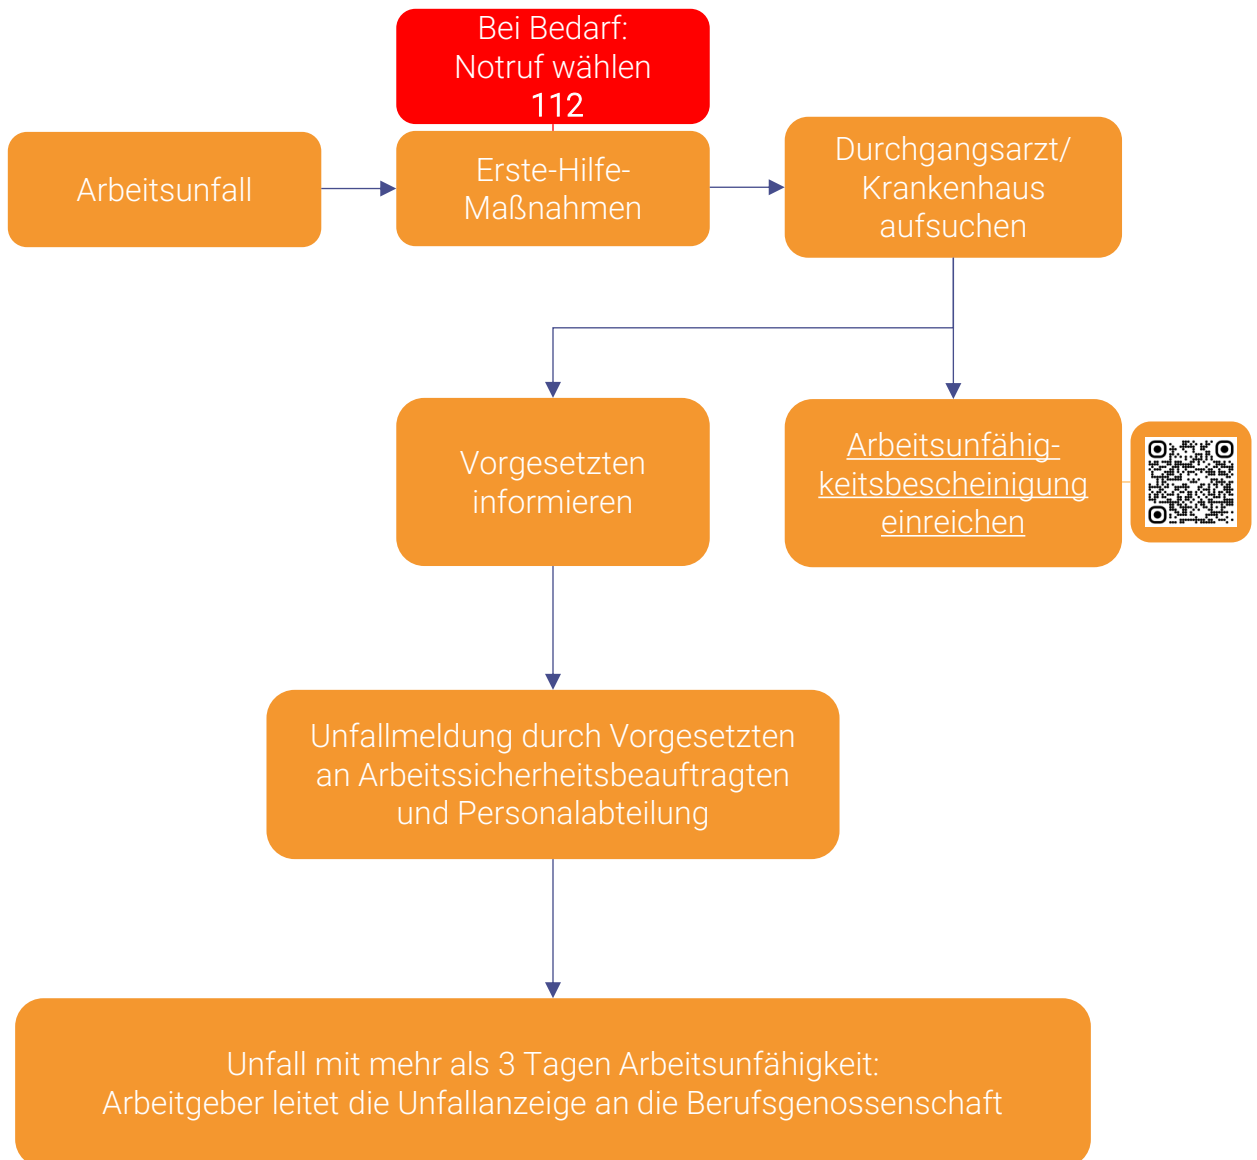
Bei Bedarf:
Notruf wählen
112

Arbeitsunfall

Erste-Hilfe-Maßnahmen

Durchgangsarzt/
Krankenhaus
aufsuchen

Vorgesetzten informieren

Arbeitsunfähigkeitsbescheinigung einreichen

Unfallmeldung durch Vorgesetzten an Arbeitssicherheitsbeauftragten und Personalabteilung

Unfall mit mehr als 3 Tagen Arbeitsunfähigkeit:
Arbeitgeber leitet die Unfallanzeige an die Berufsgenossenschaft